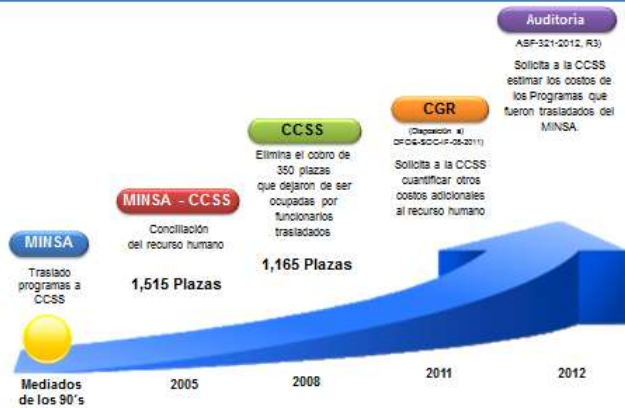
Auditoria

ASF-321-2012, R3)

Solicita a la CCSS estimar los costos de los Programas que fueron trasladados del MINSA.

CGR

(Disposición a) DFOE-SOC-IF-05-2011)

Solicita a la CCSS cuantificar otros costos adicionales al recurso humano

CCSS

Elimina el cobro de 350 plazas que dejaron de ser ocupadas por funcionarios trasladados

1,165 Plazas

MINSA - CCSS

Conciliación del recurso humano

1,515 Plazas

MINSA

Traslado programas a CCSS

Mediados de los 90's

2005

2008

2011

2012